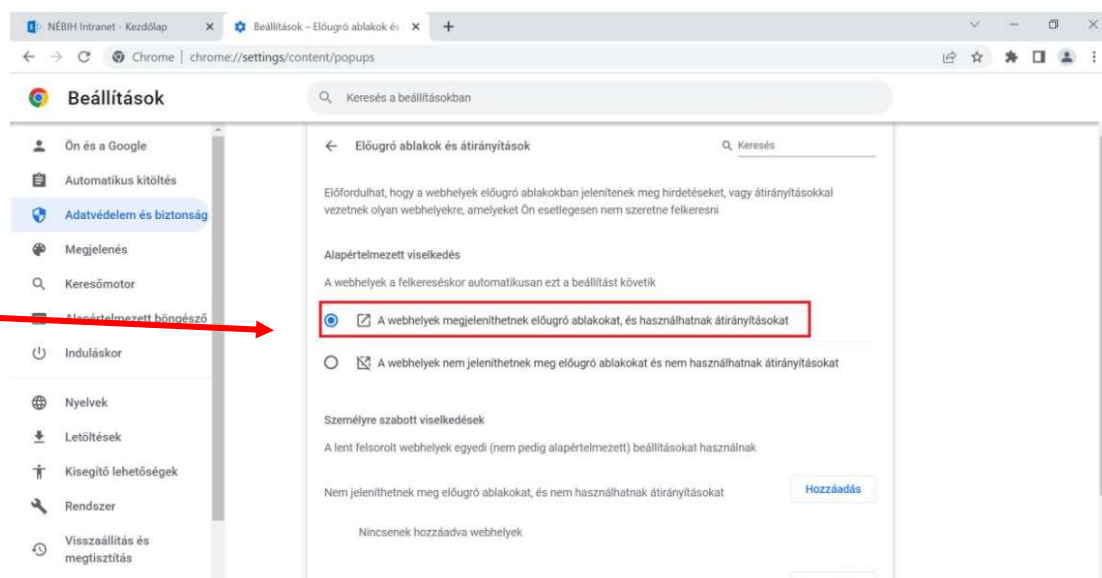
NÉBIH Intranet - Kezdőlap
Beállítások – Előugró ablakok és
Chrome | chrome://settings/content/popups

Beállítások

Keresés a beállításokban

Ön és a Google
Automatikus kitöltés
Adatvédelem és biztonság
Megjelenés
Keresőmotor
Alapértelmezett böngésző
Induláskor
Nyelvek
Letöltések
Kisegítő lehetőségek
Rendszer
Visszaállítás és megtisztítás

Előugró ablakok és átirányítások
Keresés

Előfordulhat, hogy a webhelyek előugró ablakokban jelenítenek meg hirdetéseket, vagy átirányításokkal vezetnek olyan webhelyekre, amelyeket Ön esetlegesen nem szeretne felkeresni

Alapértelmezett viselkedés

A webhelyek a felkereséskor automatikusan ezt a beállítást követik

A webhelyek megjeleníthetnek előugró ablakokat, és használhatnak átirányításokat

A webhelyek nem jeleníthetnek meg előugró ablakokat és nem használhatnak átirányításokat

Személyre szabott viselkedések

A lent felsorolt webhelyek egyedi (nem pedig alapértelmezett) beállításokat használnak

Nem jeleníthetnek meg előugró ablakokat, és nem használhatnak átirányításokat
Hozzáadás

Nincsenek hozzáadva webhelyek